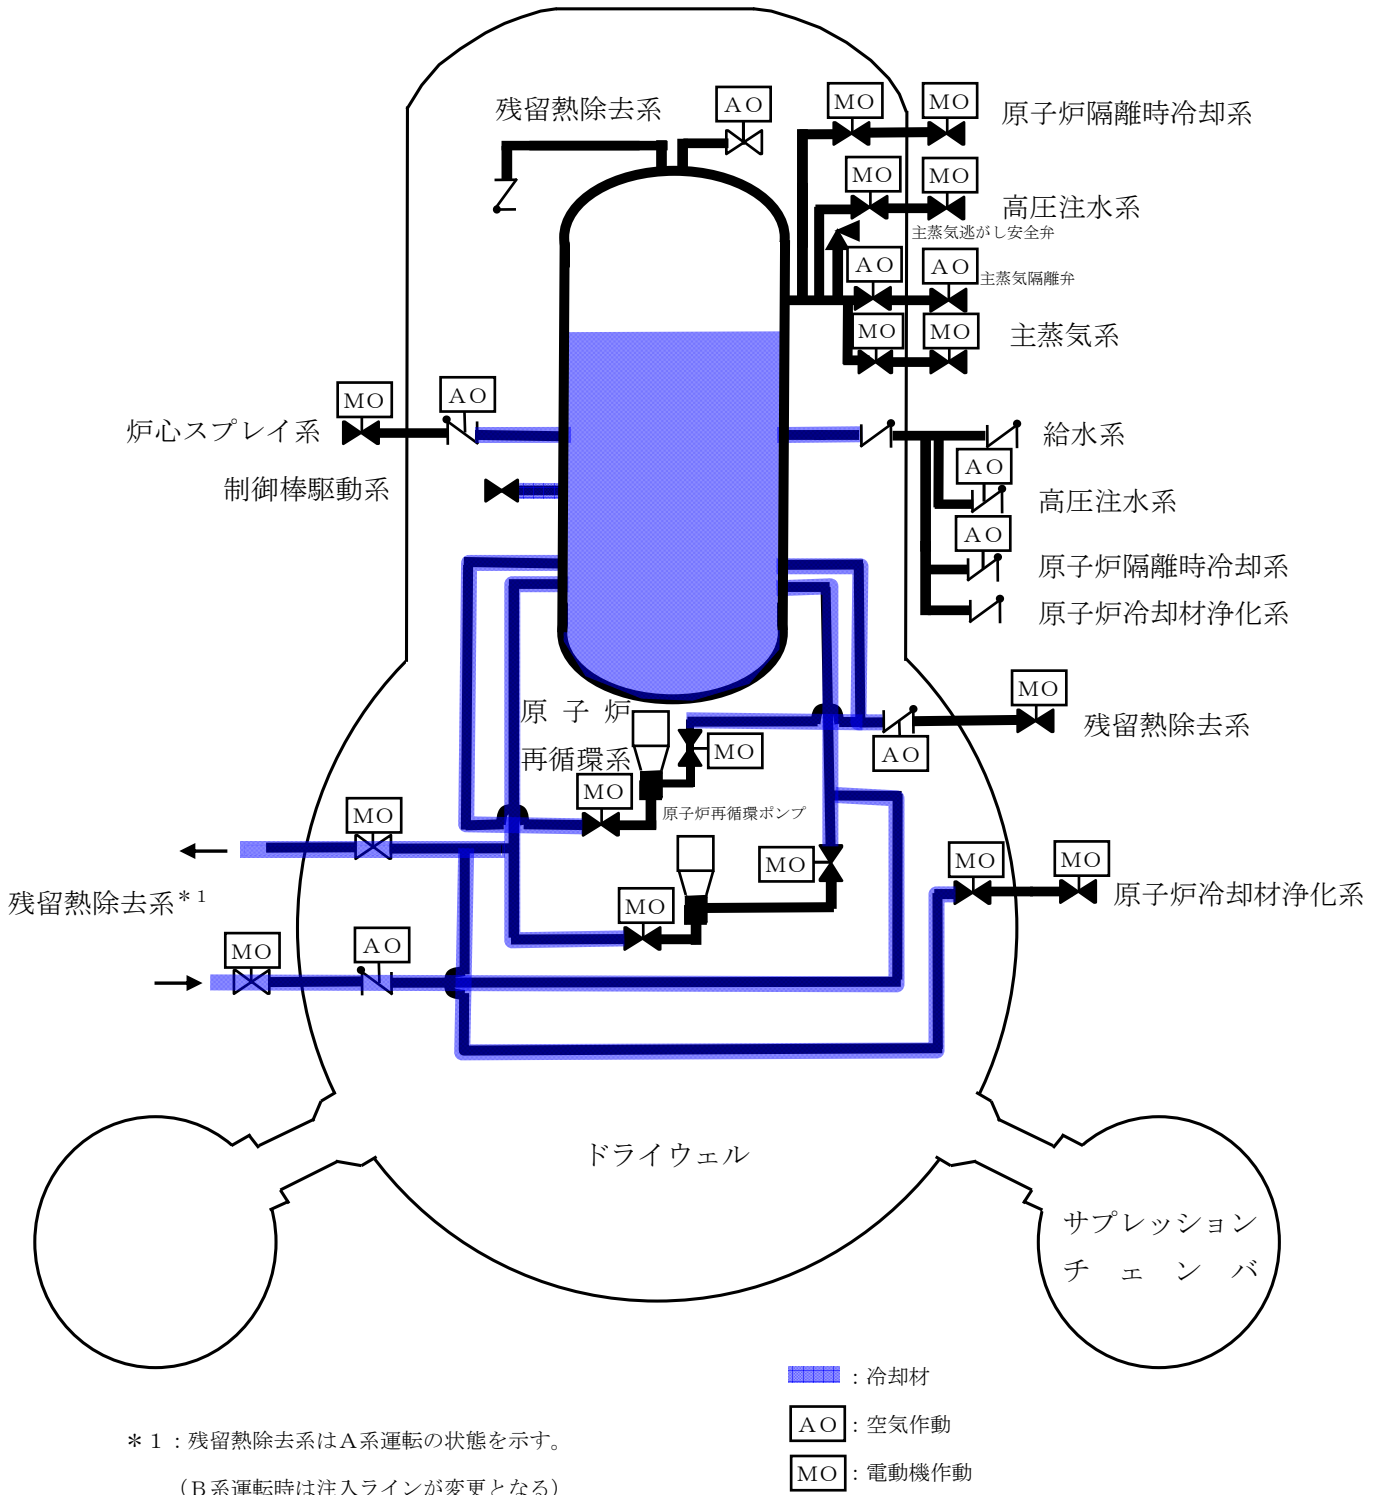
残留熱除去系

AO

MO

MO

原子炉隔離時冷却系

MO

MO

高圧注水系

主蒸気逃がし安全弁

AO

AO

主蒸気隔離弁

MO

MO

主蒸気系

MO

AO

炉心スプレイ系

給水系

制御棒駆動系

AO

高圧注水系

AO

原子炉隔離時冷却系

原子炉冷却材浄化系

MO

原子炉再循環系

残留熱除去系

MO

AO

MO

MO

原子炉再循環ポンプ

MO

MO

MO

MO

原子炉冷却材浄化系

残留熱除去系$^{*1}$

MO

MO

AO

ドライウェル

サプレッションチェンバ

：冷却材

AO：空気作動

MO：電動機作動

＊1：残留熱除去系はA系運転の状態を示す。

（B系運転時は注入ラインが変更となる）